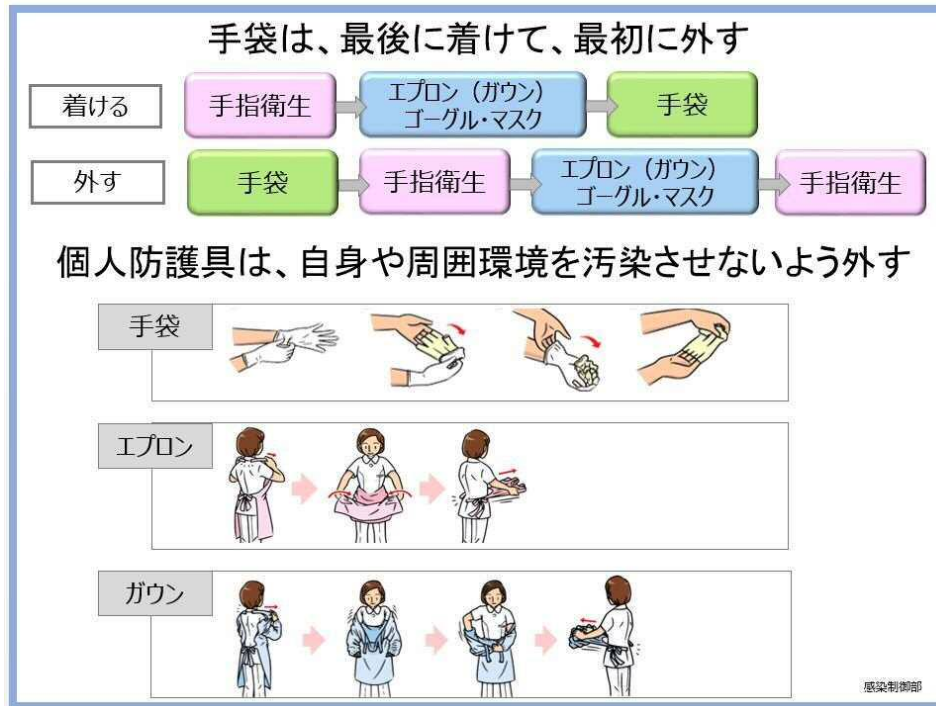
手袋は、最後に着けて、最初に外す

着ける
手指衛生
エプロン（ガウン）
ゴーグル・マスク
手袋

外す
手袋
手指衛生
エプロン（ガウン）
ゴーグル・マスク
手指衛生

個人防護具は、自身や周囲環境を汚染させないよう外す

手袋

エプロン

ガウン

感染制御部